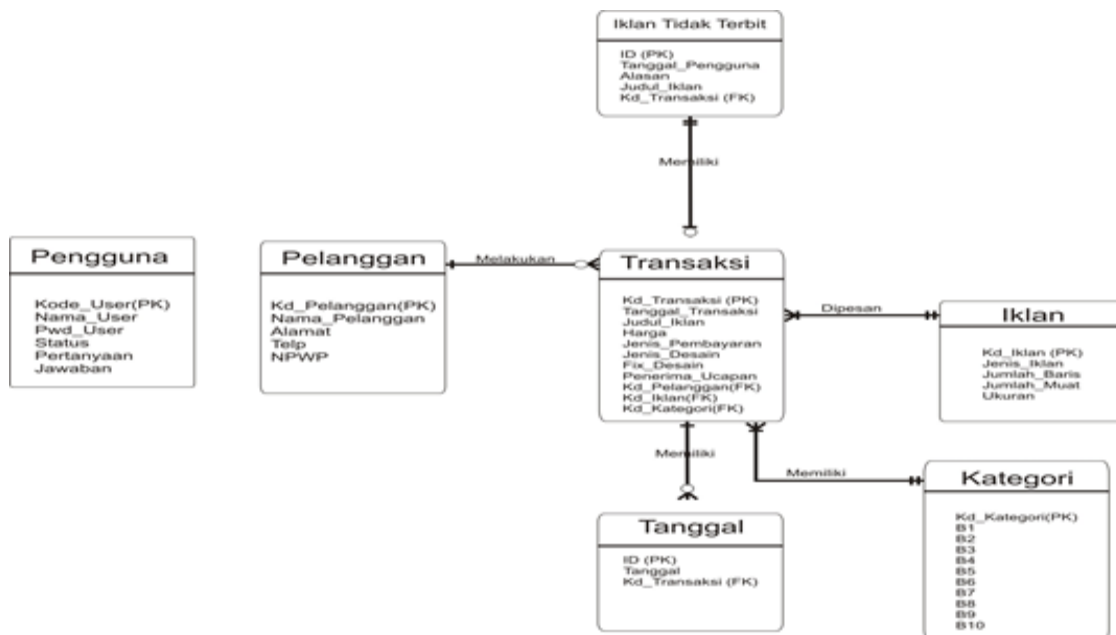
Iklan Tidak Terbit

ID (PK)
Tanggal_Pengguna
Alasan
Judul_Iklan
Kd_Transaksi (FK)

Memiliki

Pengguna

Kode_User(PK)
Nama_User
Pwd_User
Status
Pertanyaan
Jawaban

Pelanggan

Kd_Pelanggan(PK)
Nama_Pelanggan
Alamat
Telp
NPWP

Melakukan

Transaksi

Kd_Transaksi (PK)
Tanggal_Transaksi
Judul_Iklan
Harga
Jenis_Pembayaran
Jenis_Desain
Fix_Desain
Penerima_Ucapan
Kd_Pelanggan(FK)
Kd_Iklan(FK)
Kd_Kategori(FK)

Dipesan

Iklan

Kd_Iklan (PK)
Jenis_Iklan
Jumlah_Baris
Jumlah_Muat
Ukuran

Memiliki

Memiliki

Kategori

Kd_Kategori(PK)
B1
B2
B3
B4
B5
B6
B7
B8
B9
B10

Tanggal

ID (PK)
Tanggal
Kd_Transaksi (FK)